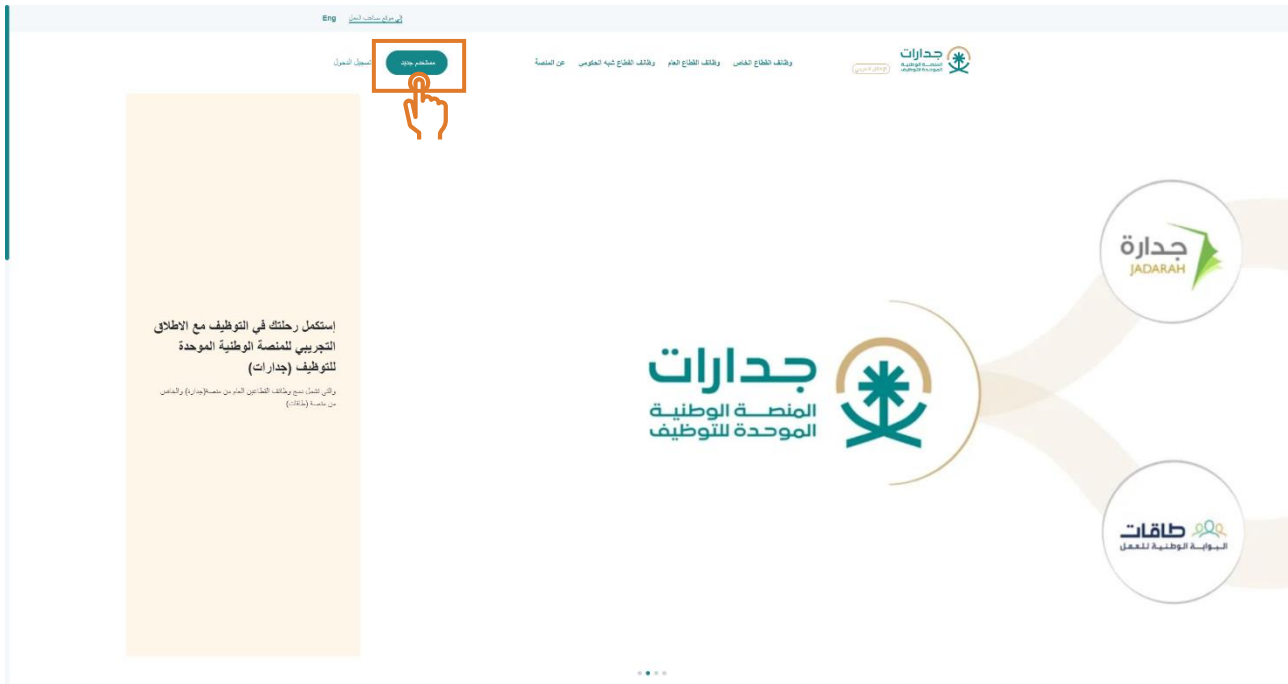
Eng إلى موقع صاحب العمل

جدارات
المنصة الوطنية الموحدة للتوظيف
الإطلاق التجريبي

وظائف القطاع الخاص وظائف القطاع العام وظائف القطاع شبه الحكومي عن المنصة

مستخدم جديد تسجيل الدخول

إستكمل رحلتك في التوظيف مع الاطلاق التجريبي للمنصة الوطنية الموحدة للتوظيف (جدارات)

والتي تشمل جميع وظائف القطاعين العام من منصة (جدارة) والخاص من منصة (طاقات)

جدارات
المنصة الوطنية
الموحدة للتوظيف

جدارة
JADARAH

طاقات
البوابة الوطنية للعمل